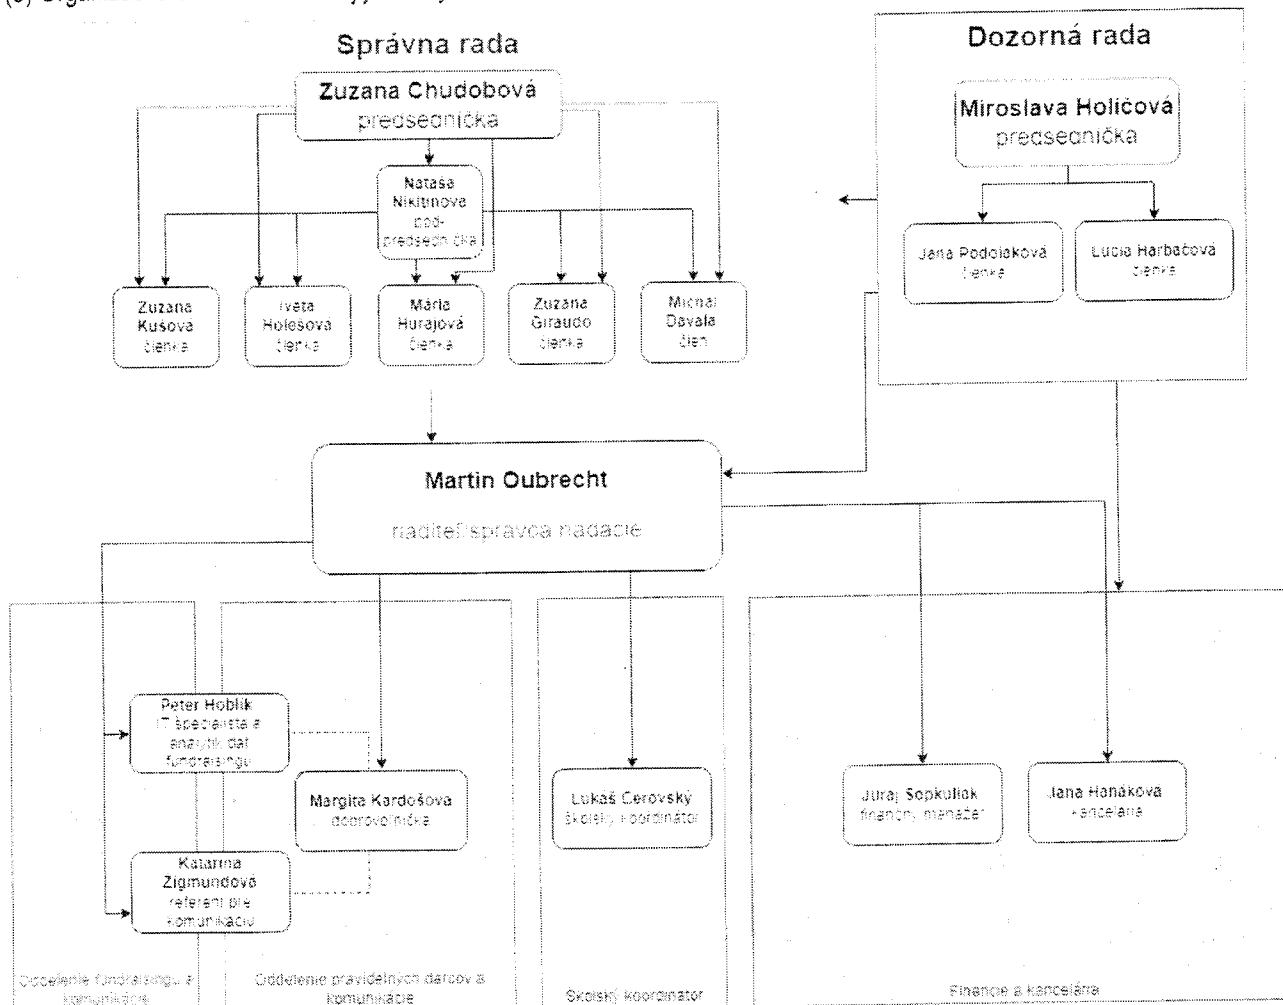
(c) Organiza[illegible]

Správna rada

Zuzana Chudobová
predsedníčka

Nataša Nikitinová
pod-predsedníčka

Zuzana Kušová
členka

Iveta Holosová
členka

Mária Hurajová
členka

Zuzana Giraudo
členka

Michal Davala
člen

Dozorná rada

Miroslava Holičová
predsedníčka

Jana Podolaková
členka

Lucia Harbačová
členka

Martin Oubrecht
riaditeľ/správca nadácie

Peter Hoblík
IT špecialista a analytik dát fundraisingu

Margita Kardošová
dobrovoľníčka

Katarína Zigmundová
referent pre komunikáciu

Lukáš Čerovský
školský koordinátor

Juraj Sopkuliak
finančný manažér

Jana Hanáková
kancelária

Oddelenie fundraisingu a komunikácie

Oddelenie pravidelných darcov a komunikácie

Školský koordinátor

Financie a kancelária